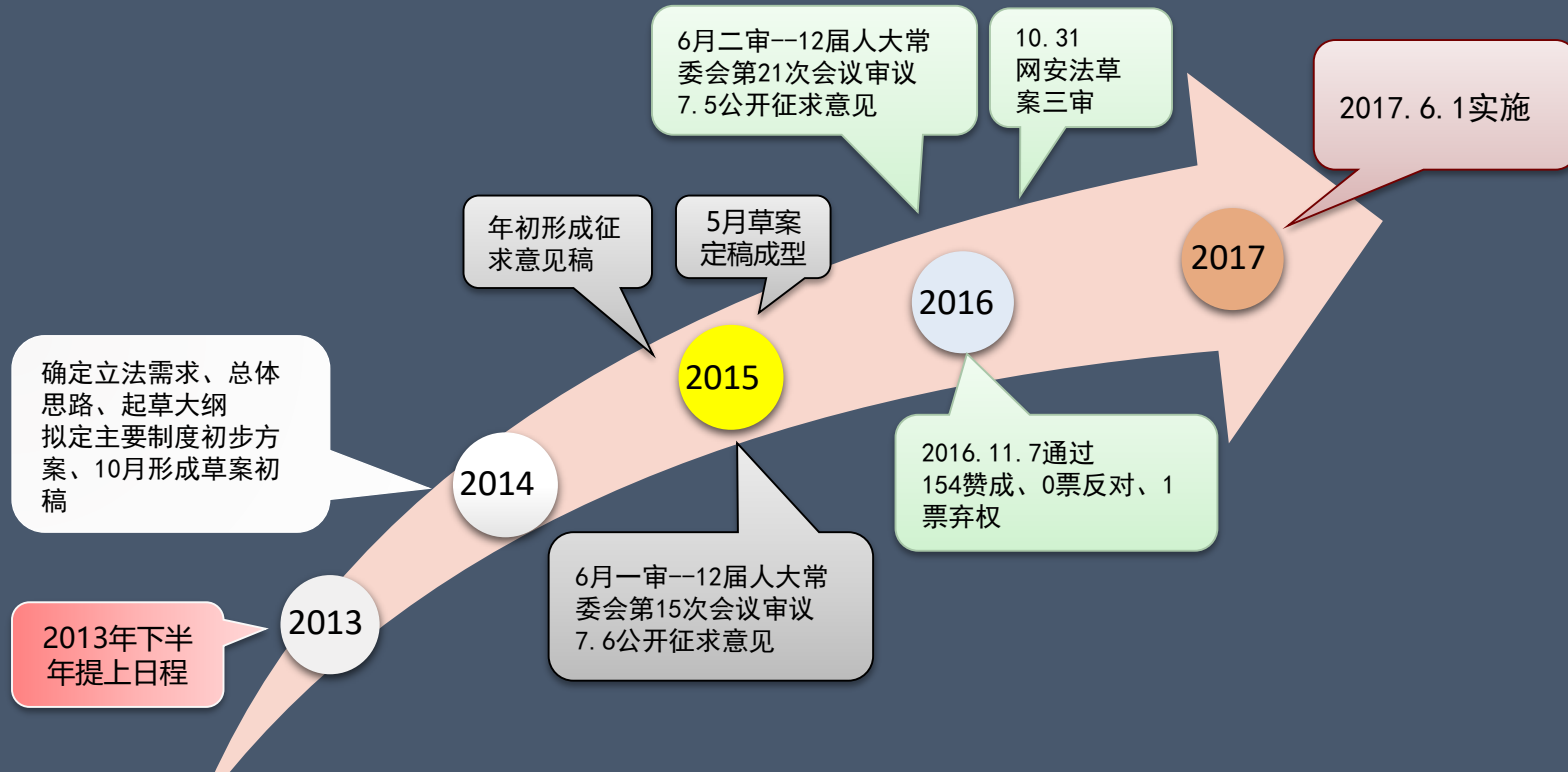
2013年下半年提上日程

2013

确定立法需求、总体思路、起草大纲
拟定主要制度初步方案、10月形成草案初稿

2014

年初形成征求意见稿

5月草案定稿成型

2015

6月一审--12届人大常委会第15次会议审议
7.6公开征求意见

6月二审--12届人大常委会第21次会议审议
7.5公开征求意见

10.31
网安法草案三审

2016

2016.11.7通过
154赞成、0票反对、1票弃权

2017

2017.6.1实施